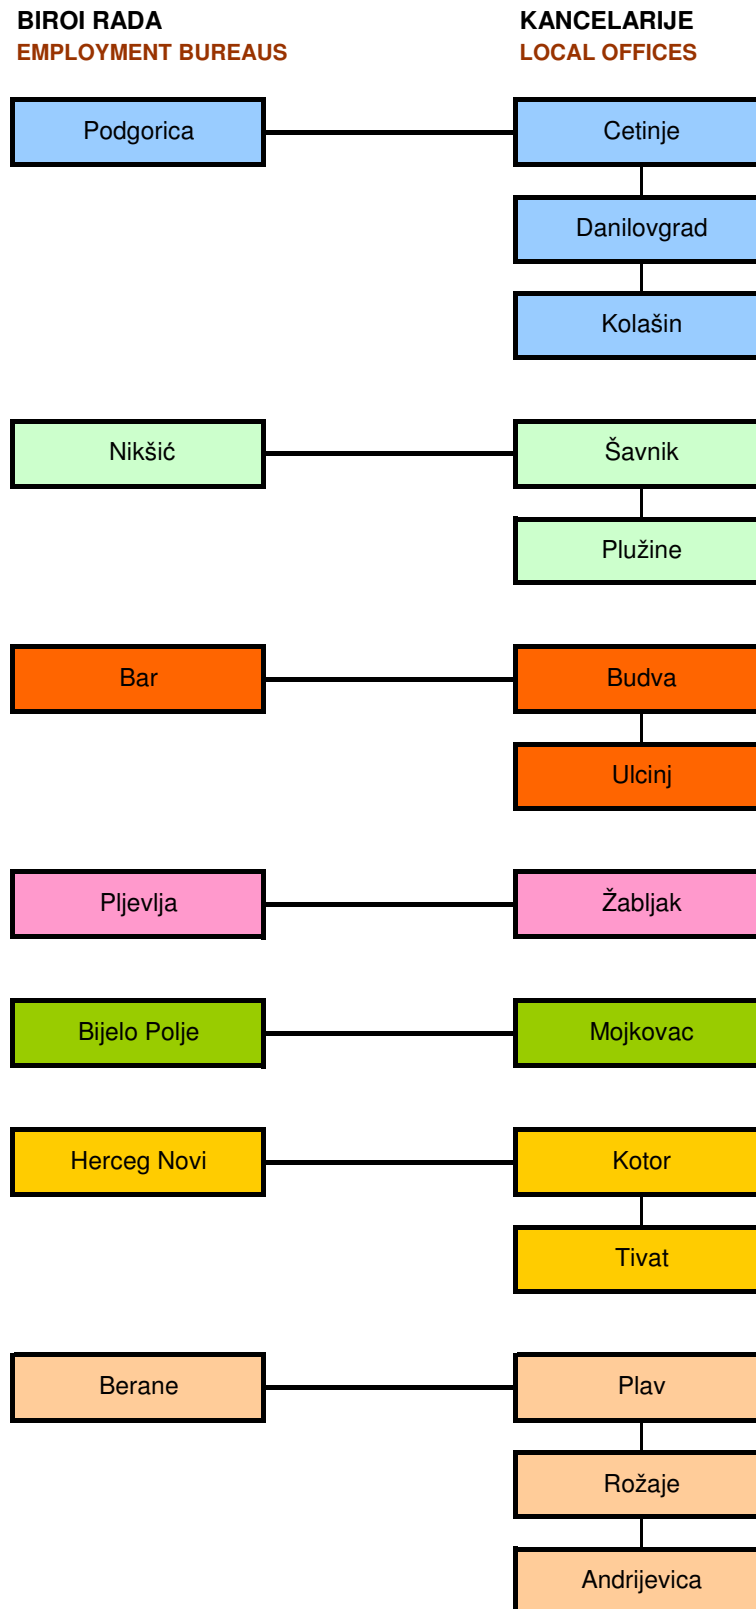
BIROI RADA
EMPLOYMENT BUREAUS

KANCELARIJE
LOCAL OFFICES

Podgorica

Cetinje

Danilovgrad

Kolašin

Nikšić

Šavnik

Plužine

Bar

Budva

Ulcinj

Pljevlja

Žabljak

Bijelo Polje

Mojkovac

Herceg Novi

Kotor

Tivat

Berane

Plav

Rožaje

Andrijevica